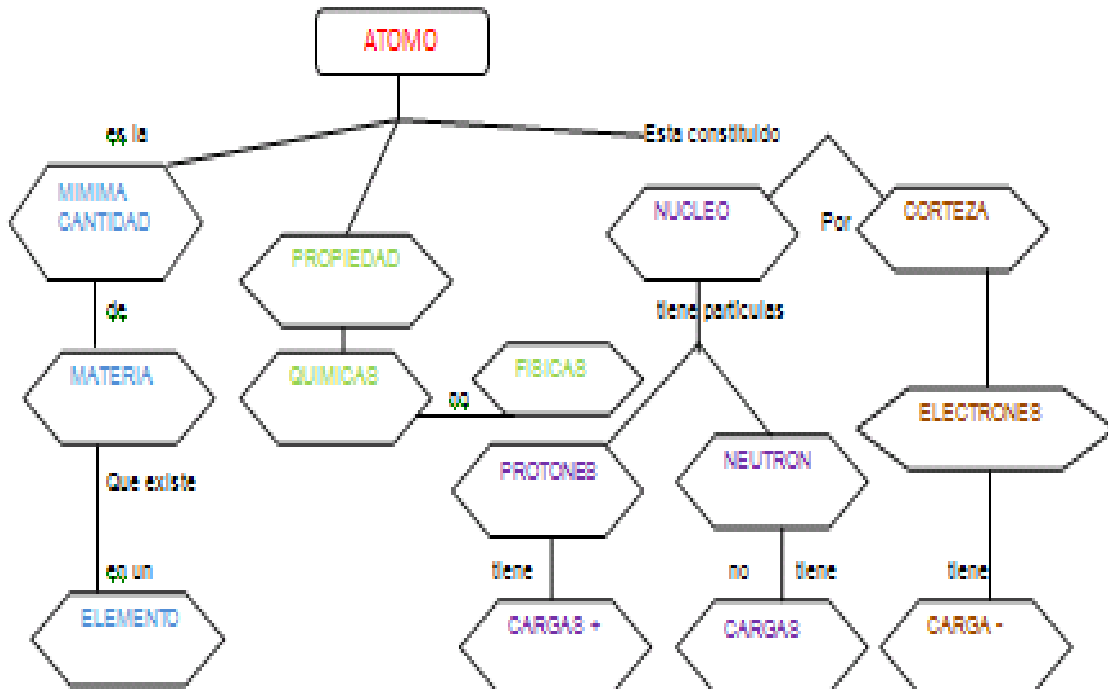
ATOMO

es la

Esta constituido

MIMIMA CANTIDAD

de

MATERIA

Que existe

es un

ELEMENTO

PROPIEDAD

QUIMICAS

es

FISICAS

NUCLEO

Por

CORTEZA

tiene particulas

PROTONES

tiene

CARGAS +

NEUTRON

no

tiene

CARGAS

ELECTRONES

tiene

CARGA -